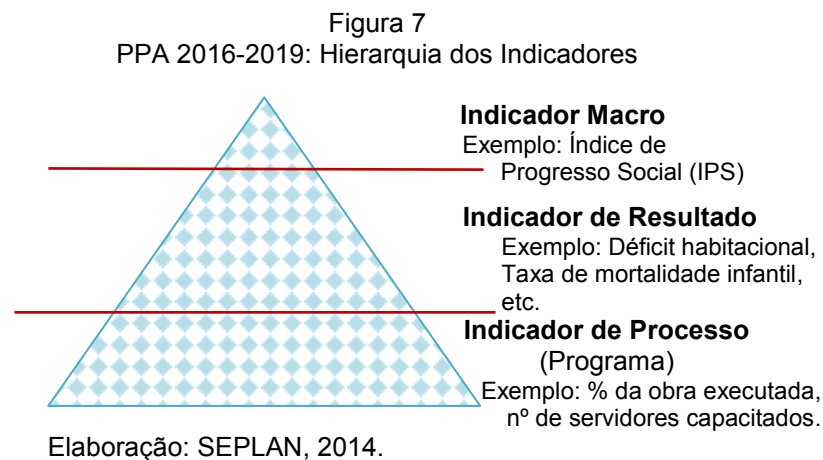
Figura 7
PPA 2016-2019: Hierarquia dos Indicadores

Indicador Macro
Exemplo: Índice de Progresso Social (IPS)

Indicador de Resultado
Exemplo: Déficit habitacional, Taxa de mortalidade infantil, etc.

Indicador de Processo
(Programa)
Exemplo: % da obra executada, nº de servidores capacitados.

Elaboração: SEPLAN, 2014.